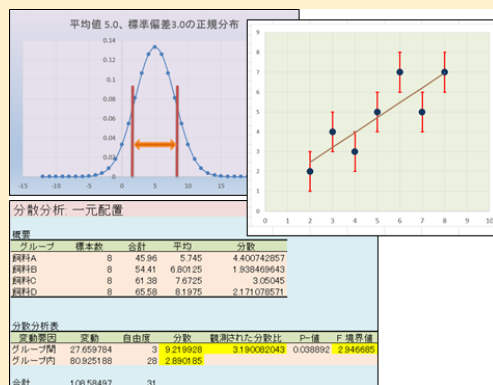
平均値 5.0、標準偏差3.0の正規分布

0.14
0.12
0.1
0.08
0.06
0.04
0.02
0

-15 -10 -5 0 5 10 15 20 25

9
8
7
6
5
4
3
2
1
0

0 1 2 3 4 5 6 7 8 9 10

分散分析: 一元配置

概要

| グループ | 標本数 | 合計 | 平均 | 分散 |
|---|---|---|---|---|
| 飼料A | 8 | 45.96 | 5.745 | 4.400742857 |
| 飼料B | 8 | 54.41 | 6.80125 | 1.938469643 |
| 飼料C | 8 | 61.38 | 7.6725 | 3.05045 |
| 飼料D | 8 | 65.58 | 8.1975 | 2.171078571 |

分散分析表

| 変動要因 | 変動 | 自由度 | 分散 | 観測された分散比 | P-値 | F 境界値 |
|---|---|---|---|---|---|---|
| グループ間 | 27.659784 | 3 | 9.219928 | 3.190082043 | 0.038892 | 2.946685 |
| グループ内 | 80.925188 | 28 | 2.890185 | | | |
| 合計 | 108.58497 | 31 | | | | |